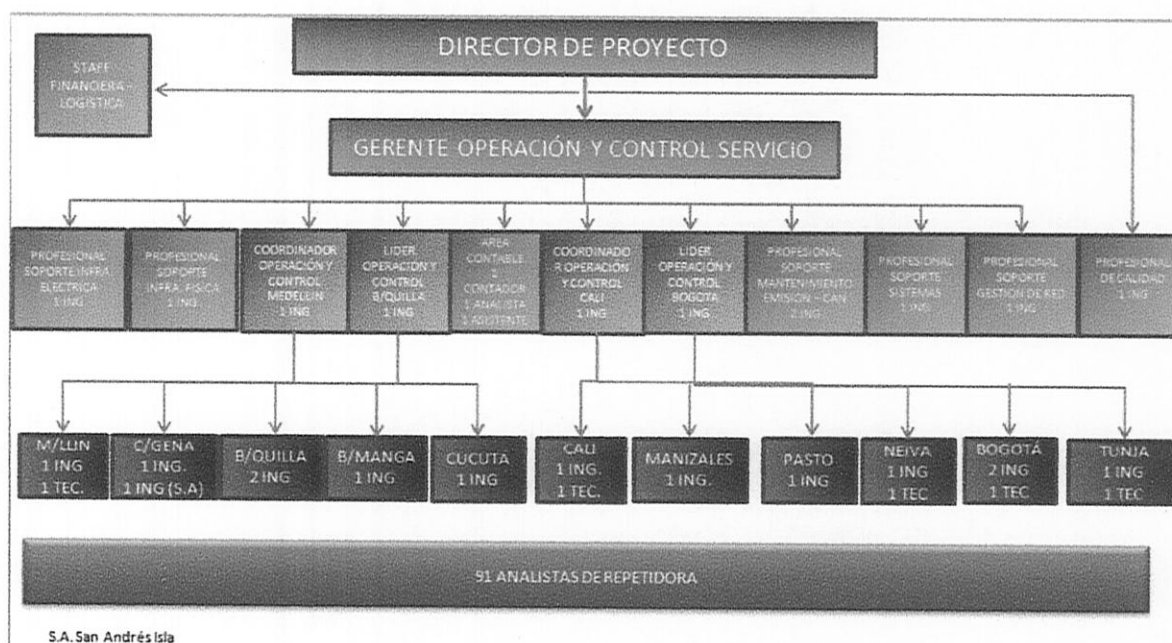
DIRECTOR DE PROYECTO

STAFF FINANCIERA - LOGISTICA

GERENTE OPERACIÓN Y CONTROL SERVICIO

PROFESIONAL SOPORTE INFRA ELECTRICA 1 ING

PROFESIONAL SOPORTE INFRA. FISICA 1 ING

COORDINADOR OPERACIÓN Y CONTROL MEDELLIN 1 ING

LIDER OPERACIÓN Y CONTROL B/QUILLA 1 ING

AREA CONTABLE 1 CONTADOR 1 ANALISTA 1 ASISTENTE

COORDINADOR OPERACIÓN Y CONTROL CALI 1 ING

LIDER OPERACIÓN Y CONTROL BOGOTA 1 ING

PROFESIONAL SOPORTE MANTENIMIENTO EMISION - CAN 2 ING

PROFESIONAL SOPORTE SISTEMAS 1 ING

PROFESIONAL SOPORTE GESTION DE RED 1 ING

PROFESIONAL DE CALIDAD 1 ING

M/LLIN 1 ING 1 TEC.

C/GENA 1 ING. 1 ING (S.A)

B/QUILLA 2 ING

B/MANGA 1 ING

CUCUTA 1 ING

CALI 1 ING. 1 TEC.

MANIZALES 1 ING.

PASTO 1 ING

NEIVA 1 ING 1 TEC

BOGOTÁ 2 ING 1 TEC

TUNJA 1 ING 1 TEC

91 ANALISTAS DE REPETIDORA

S.A. San Andrés Isla